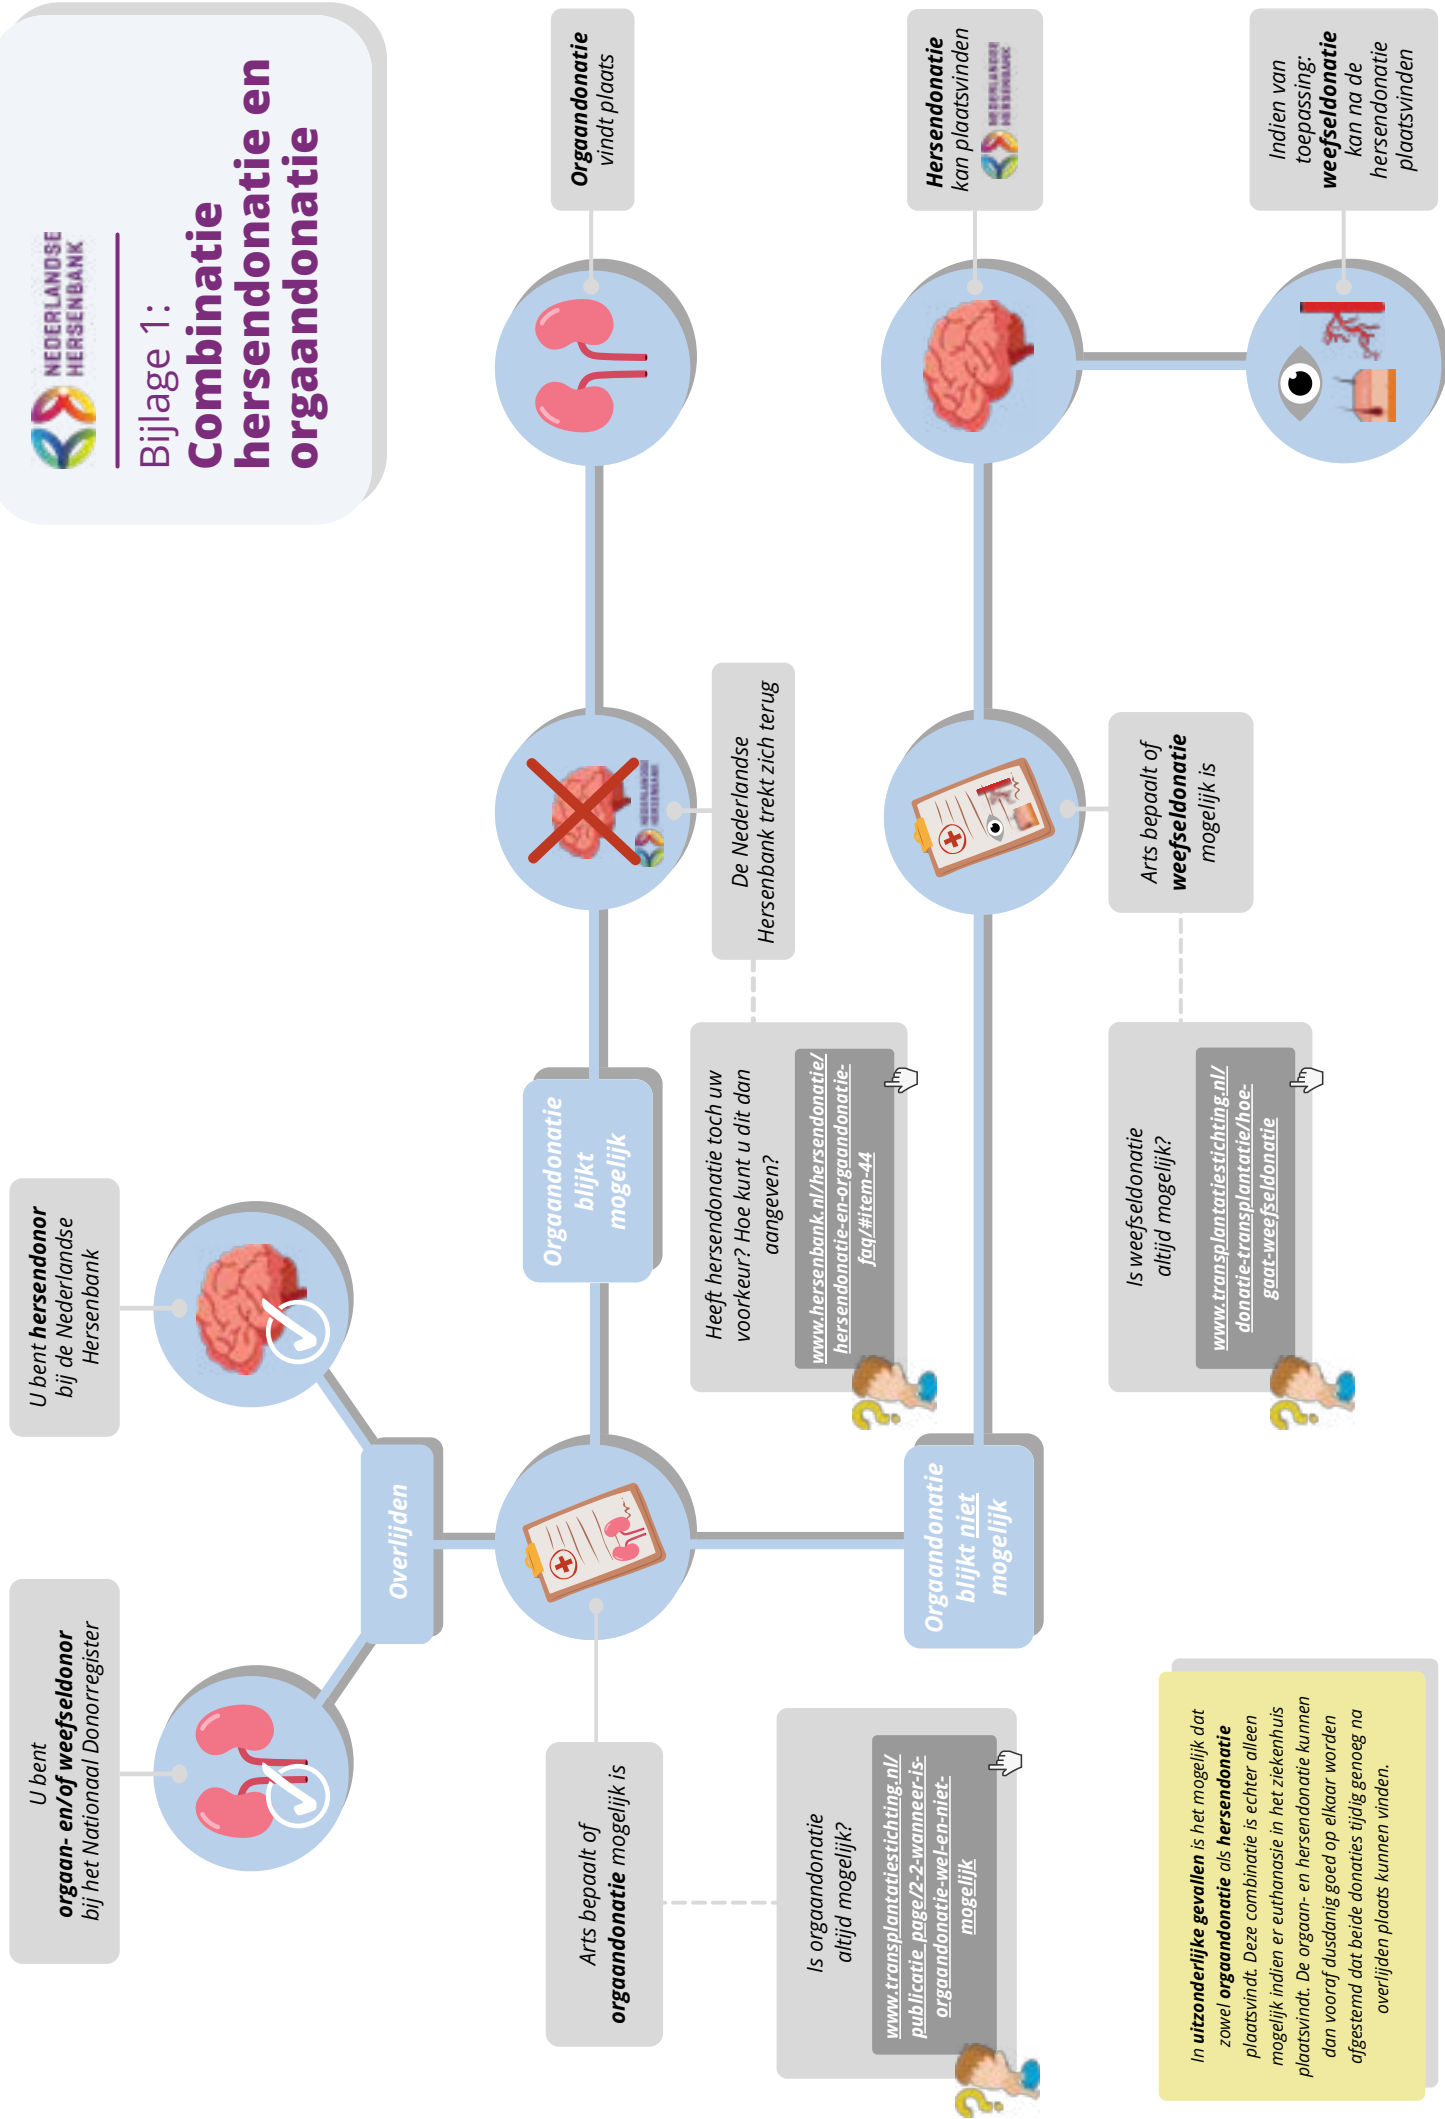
NEDERLANDSE HERSENBANK

Bijlage 1:
Combinatie hersendonatie en orgaandonatie

U bent orgaan- en/of weefseldonor bij het Nationaal Donorregister

U bent hersendonor bij de Nederlandse Hersenbank

Overlijden

Arts bepaalt of orgaandonatie mogelijk is

Is orgaandonatie altijd mogelijk?

www.transplantatiestichting.nl/publicatie_page/2-2-wanneer-is-orgaandonatie-wel-en-niet-mogelijk

Orgaandonatie blijkt mogelijk

Heeft hersendonatie toch uw voorkeur? Hoe kunt u dit dan aangeven?

www.hersenbank.nl/hersendonatie/hersendonatie-en-orgaandonatie-faq/#item-44

De Nederlandse Hersenbank trekt zich terug

Orgaandonatie vindt plaats

Orgaandonatie blijkt niet mogelijk

Is weefseldonatie altijd mogelijk?

www.transplantatiestichting.nl/donatie-transplantatie/hoe-gaat-weefseldonatie

Arts bepaalt of weefseldonatie mogelijk is

Hersendonatie kan plaatsvinden

Indien van toepassing: weefseldonatie kan na de hersendonatie plaatsvinden

In uitzonderlijke gevallen is het mogelijk dat zowel orgaandonatie als hersendonatie plaatsvindt. Deze combinatie is echter alleen mogelijk indien er euthanasie in het ziekenhuis plaatsvindt. De orgaan- en hersendonatie kunnen dan vooraf dusdanig goed op elkaar worden afgestemd dat beide donaties tijdig genoeg na overlijden plaats kunnen vinden.